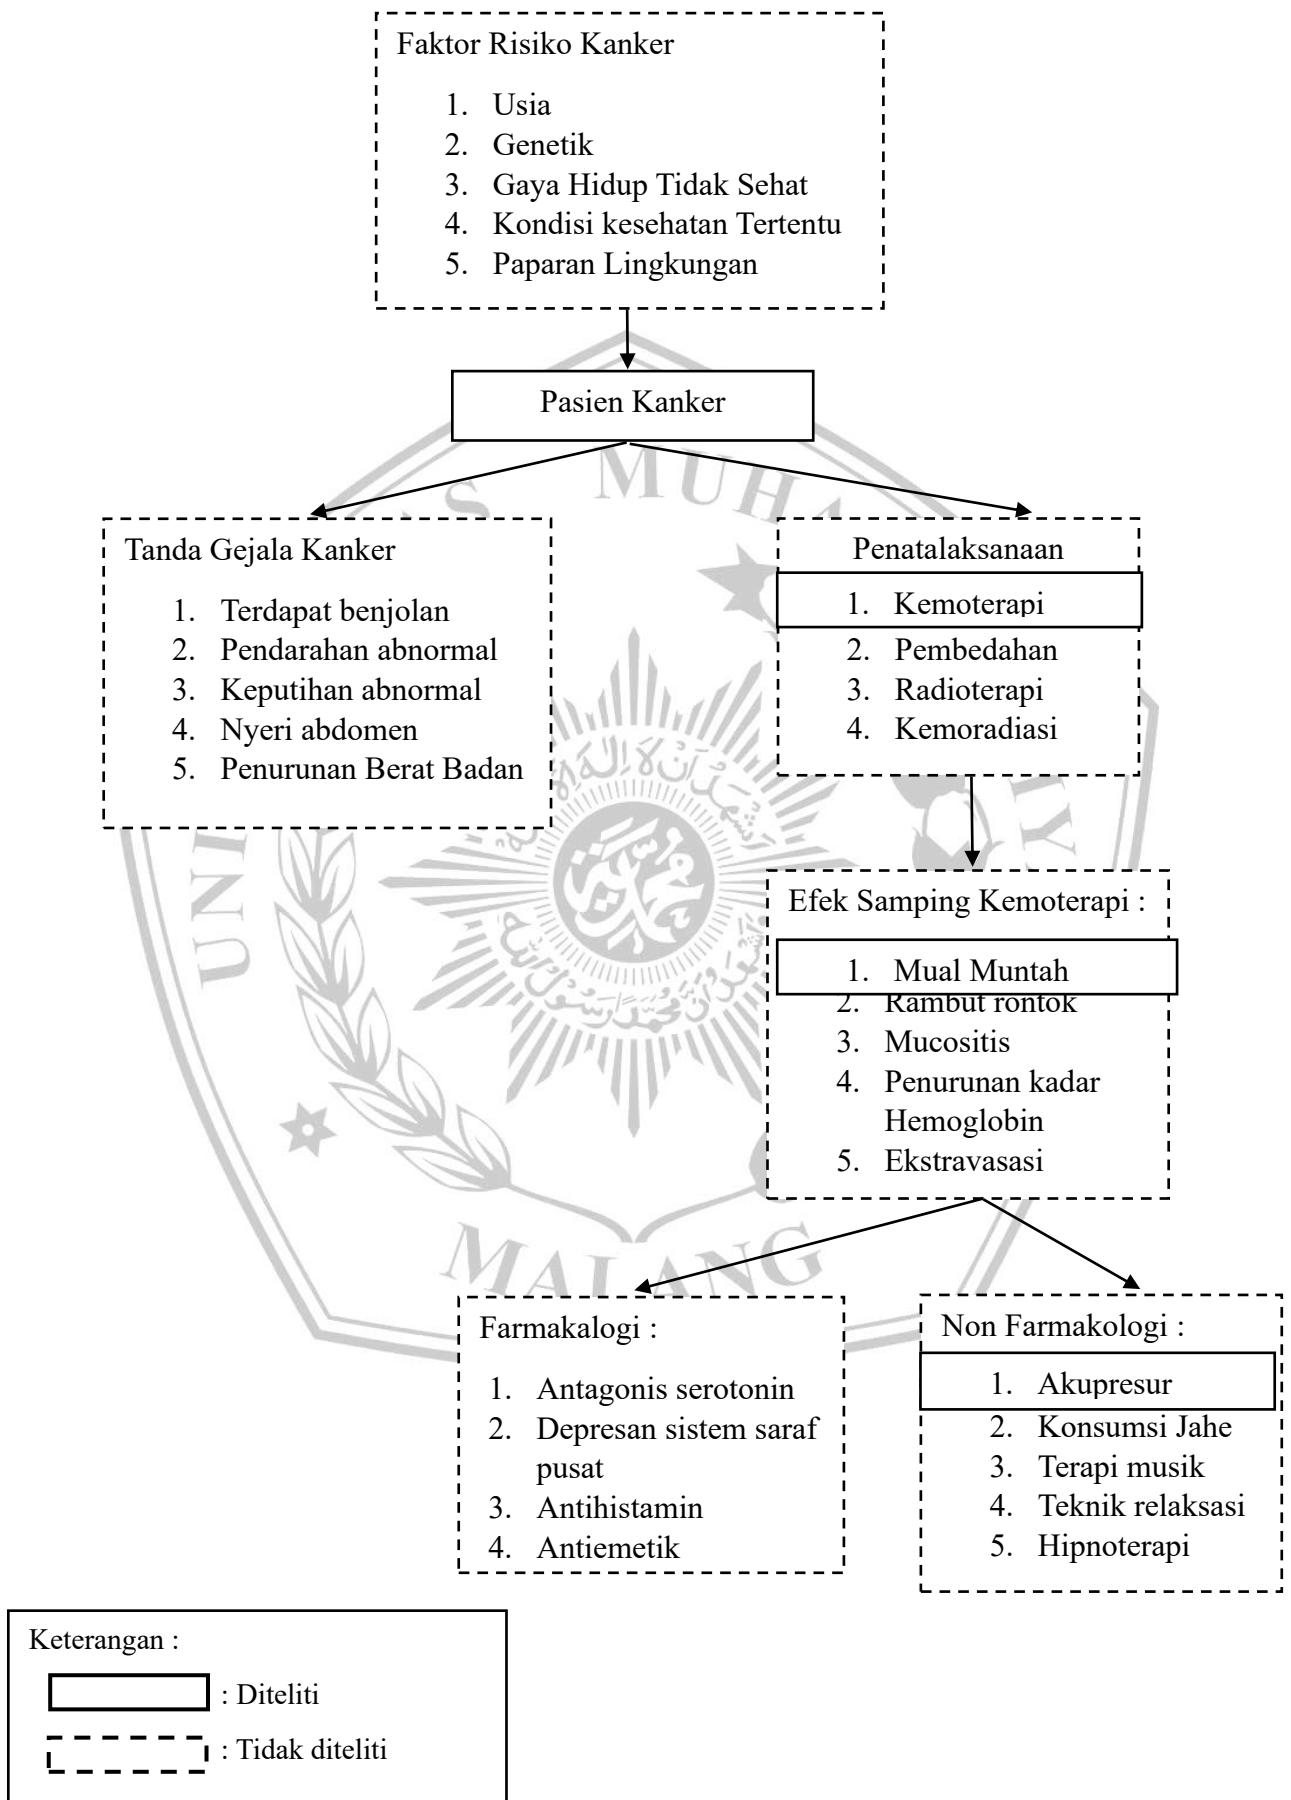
Faktor Risiko Kanker

1. Usia
2. Genetik
3. Gaya Hidup Tidak Sehat
4. Kondisi kesehatan Tertentu
5. Paparan Lingkungan

Pasien Kanker

Tanda Gejala Kanker

1. Terdapat benjolan
2. Pendarahan abnormal
3. Keputihan abnormal
4. Nyeri abdomen
5. Penurunan Berat Badan

Penatalaksanaan

1. Kemoterapi
2. Pembedahan
3. Radioterapi
4. Kemoradiasi

Efek Samping Kemoterapi :

1. Mual Muntah
2. Rambut rontok
3. Mucositis
4. Penurunan kadar Hemoglobin
5. Ekstravasasi

Farmakalogi :

1. Antagonis serotonin
2. Depresan sistem saraf pusat
3. Antihistamin
4. Antiemetik

Non Farmakologi :

1. Akupresur
2. Konsumsi Jahe
3. Terapi musik
4. Teknik relaksasi
5. Hipnoterapi

Keterangan :
: Diteliti
: Tidak diteliti

MUHAMMADIYAH MALANG